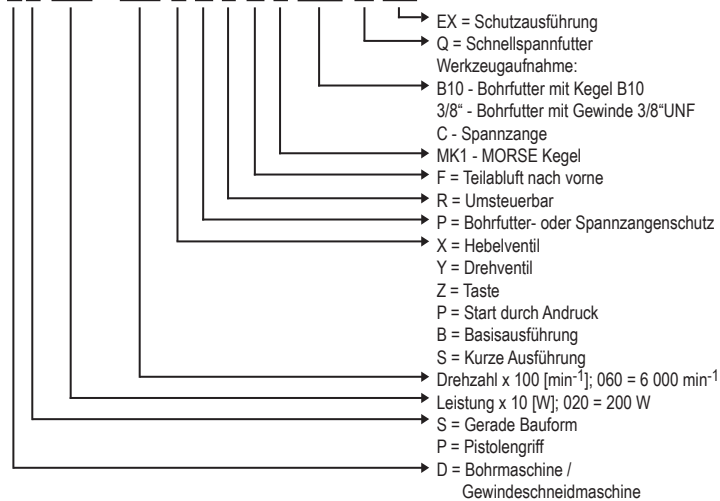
EX = Schutzausführung
Q = Schnellspannfutter
Werkzeugaufnahme:
B10 - Bohrfutter mit Kegel B10
3/8" - Bohrfutter mit Gewinde 3/8"UNF
C - Spannzange
MK1 - MORSE Kegel
F = Teilabluft nach vorne
R = Umsteuerbar
P = Bohrfutter- oder Spannzangenschutz
X = Hebelventil
Y = Drehventil
Z = Taste
P = Start durch Andruck
B = Basisausführung
S = Kurze Ausführung
Drehzahl x 100 [min$^{-1}$]; 060 = 6 000 min$^{-1}$
Leistung x 10 [W]; 020 = 200 W
S = Gerade Bauform
P = Pistolengriff
D = Bohrmaschine / Gewindeschneidmaschine